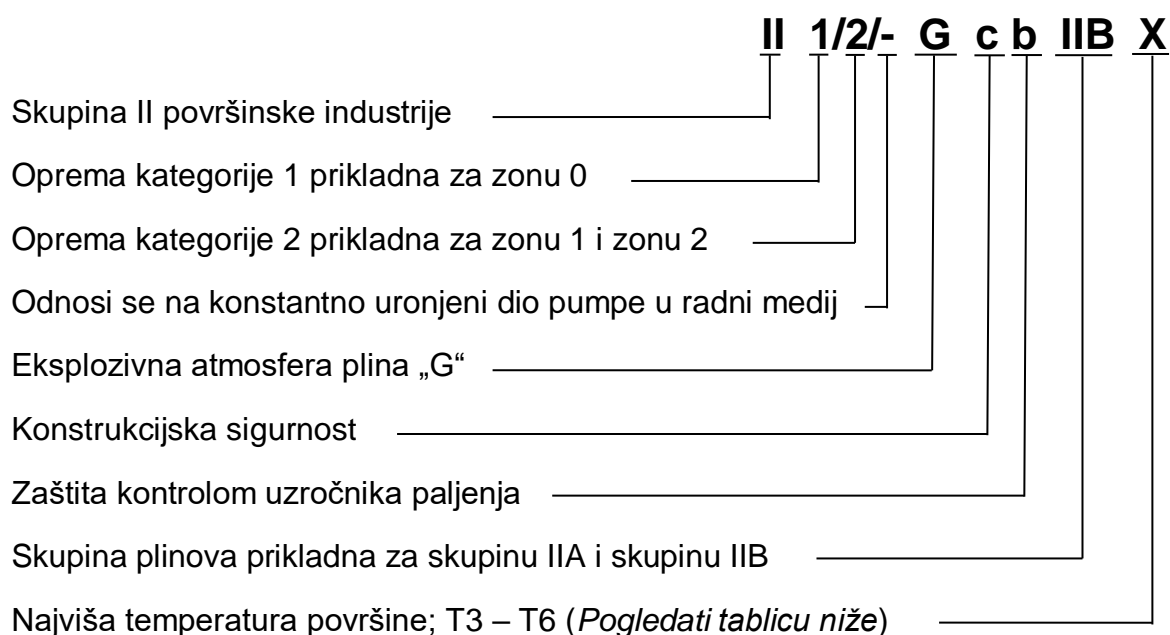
II 1/2/- G c b IIB X

Skupina II površinske industrije

Oprema kategorije 1 prikladna za zonu 0

Oprema kategorije 2 prikladna za zonu 1 i zonu 2

Odnosi se na konstantno uronjeni dio pumpe u radni medij

Eksplozivna atmosfera plina „G“

Konstrukcijska sigurnost

Zaštita kontrolom uzročnika paljenja

Skupina plinova prikladna za skupinu IIA i skupinu IIB

Najviša temperatura površine; T3 – T6 (Pogledati tablicu niže)